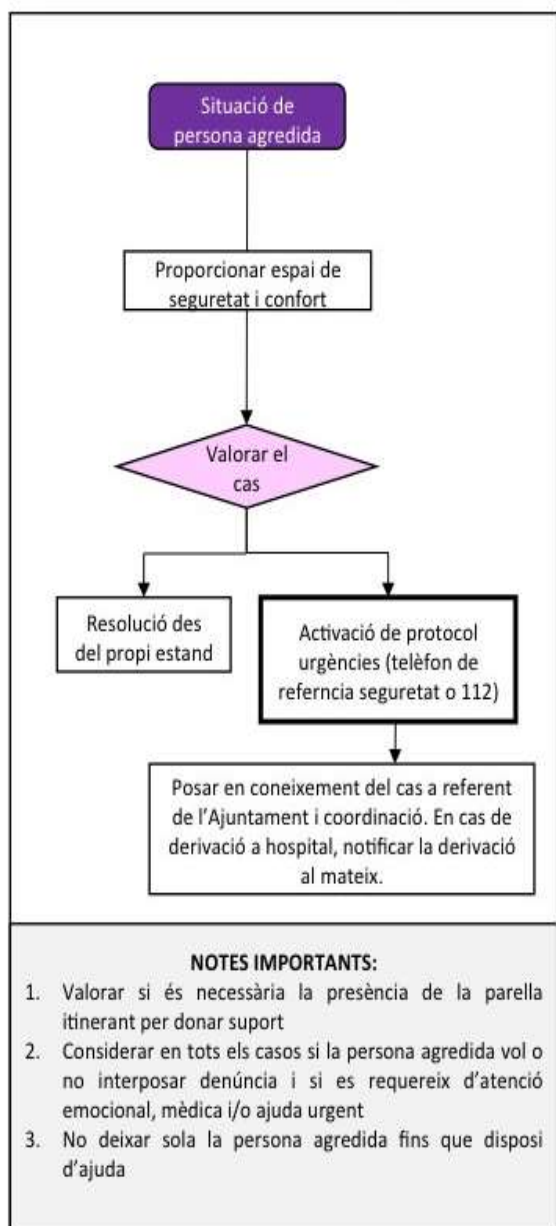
Situació de persona agredida

Proporcionar espai de seguretat i confort

Valorar el cas

Resolució des del propi estand

Activació de protocol urgències (telèfon de referncia seguretat o 112)

Posar en coneixement del cas a referent de l'Ajuntament i coordinació. En cas de derivació a hospital, notificar la derivació al mateix.

NOTES IMPORTANTS:
1. Valorar si és necessària la presència de la parella itinerant per donar suport
2. Considerar en tots els casos si la persona agredida vol o no interposar denúncia i si es requereix d'atenció emocional, mèdica i/o ajuda urgent
3. No deixar sola la persona agredida fins que disposi d'ajuda